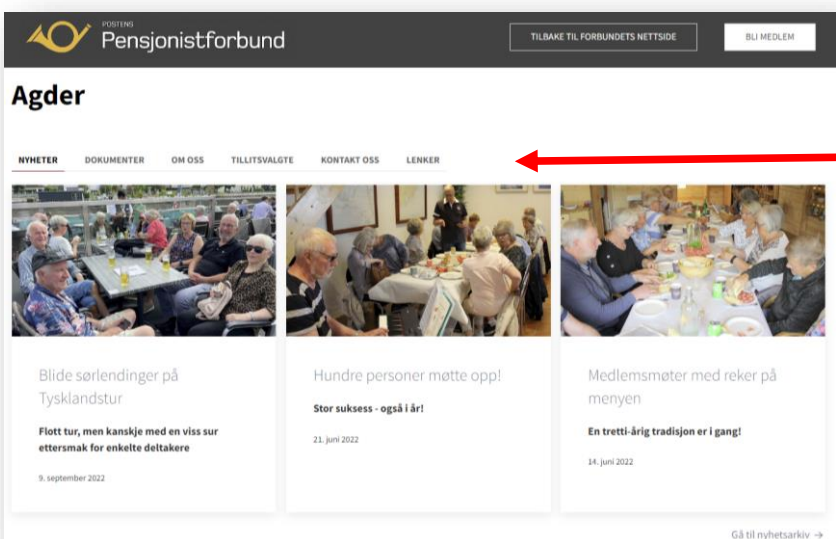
POSTENS
Pensjonistforbund

TILBAKE TIL FORBUNDETS NETTSIDE

BLI MEDLEM

Agder

NYHETER DOKUMENTER OM OSS TILLITSVALGTE KONTAKT OSS LENKER

Blide sørlendinger på Tysklandstur

Flott tur, men kanskje med en viss sur ettersmak for enkelte deltakere

9. september 2022

Hundre personer møtte opp!

Stor suksess - også i år!

21. juni 2022

Medlemsmøter med reker på menyen

En tretti-årig tradisjon er i gang!

14. juni 2022

Gå til nyhetsarkiv →